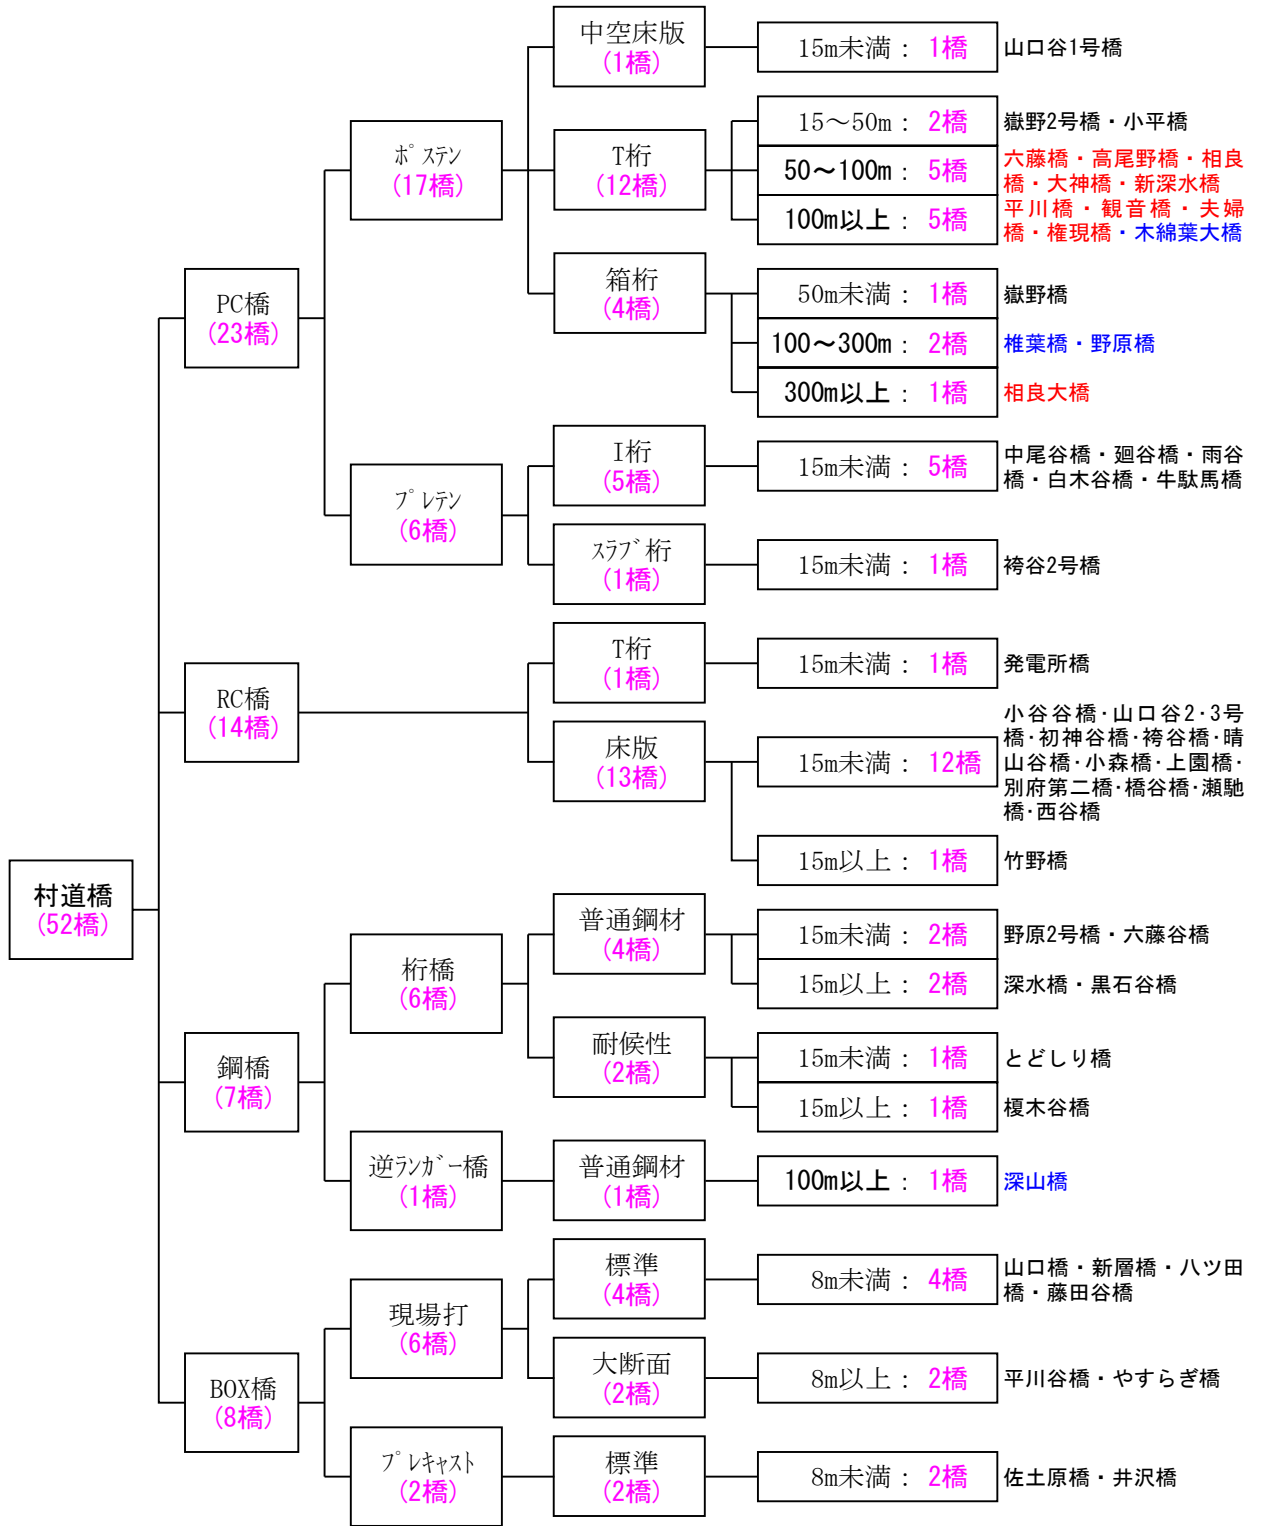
村道橋
(52橋)

PC橋
(23橋)

ポステン
(17橋)

中空床版
(1橋)
15m未満： 1橋 山口谷1号橋

T桁
(12橋)
15～50m： 2橋 嶽野2号橋・小平橋
50～100m： 5橋 六藤橋・高尾野橋・相良橋・大神橋・新深水橋
100m以上： 5橋 平川橋・観音橋・夫婦橋・権現橋・木綿葉大橋

箱桁
(4橋)
50m未満： 1橋 嶽野橋
100～300m： 2橋 椎葉橋・野原橋
300m以上： 1橋 相良大橋

プレテン
(6橋)

I桁
(5橋)
15m未満： 5橋 中尾谷橋・廻谷橋・雨谷橋・白木谷橋・牛駄馬橋

スラブ桁
(1橋)
15m未満： 1橋 袴谷2号橋

RC橋
(14橋)

T桁
(1橋)
15m未満： 1橋 発電所橋

床版
(13橋)
15m未満： 12橋 小谷谷橋･山口谷2･3号橋･初神谷橋･袴谷橋･晴山谷橋･小森橋･上園橋･別府第二橋･橋谷橋･瀬馳橋･西谷橋
15m以上： 1橋 竹野橋

鋼橋
(7橋)

桁橋
(6橋)

普通鋼材
(4橋)
15m未満： 2橋 野原2号橋・六藤谷橋
15m以上： 2橋 深水橋・黒石谷橋

耐候性
(2橋)
15m未満： 1橋 とどしり橋
15m以上： 1橋 榎木谷橋

逆ランガー橋
(1橋)

普通鋼材
(1橋)
100m以上： 1橋 深山橋

BOX橋
(8橋)

現場打
(6橋)

標準
(4橋)
8m未満： 4橋 山口橋・新層橋・八ツ田橋・藤田谷橋

大断面
(2橋)
8m以上： 2橋 平川谷橋・やすらぎ橋

プレキャスト
(2橋)

標準
(2橋)
8m未満： 2橋 佐土原橋・井沢橋